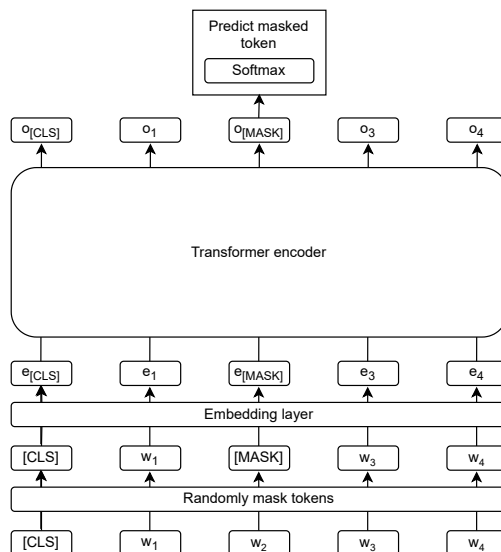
Predict masked token

Softmax

$o_{[CLS]}$ $o_1$ $o_{[MASK]}$ $o_3$ $o_4$

Transformer encoder

$e_{[CLS]}$ $e_1$ $e_{[MASK]}$ $e_3$ $e_4$

Embedding layer

[CLS] $w_1$ [MASK] $w_3$ $w_4$

Randomly mask tokens

[CLS] $w_1$ $w_2$ $w_3$ $w_4$